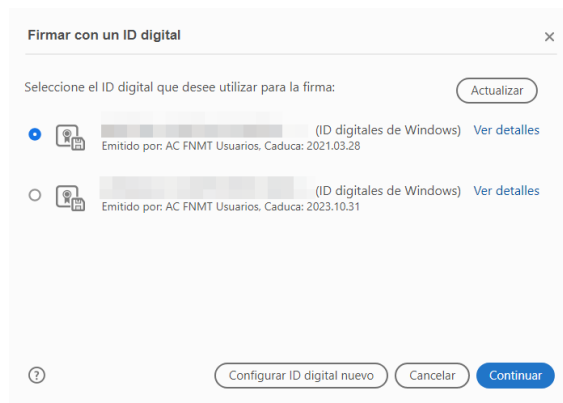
Firmar con un ID digital

×

Seleccione el ID digital que desee utilizar para la firma:

Actualizar

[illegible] (ID digitales de Windows) Ver detalles
Emitido por: AC FNMT Usuarios, Caduca: 2021.03.28

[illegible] (ID digitales de Windows) Ver detalles
Emitido por: AC FNMT Usuarios, Caduca: 2023.10.31

?

Configurar ID digital nuevo

Cancelar

Continuar